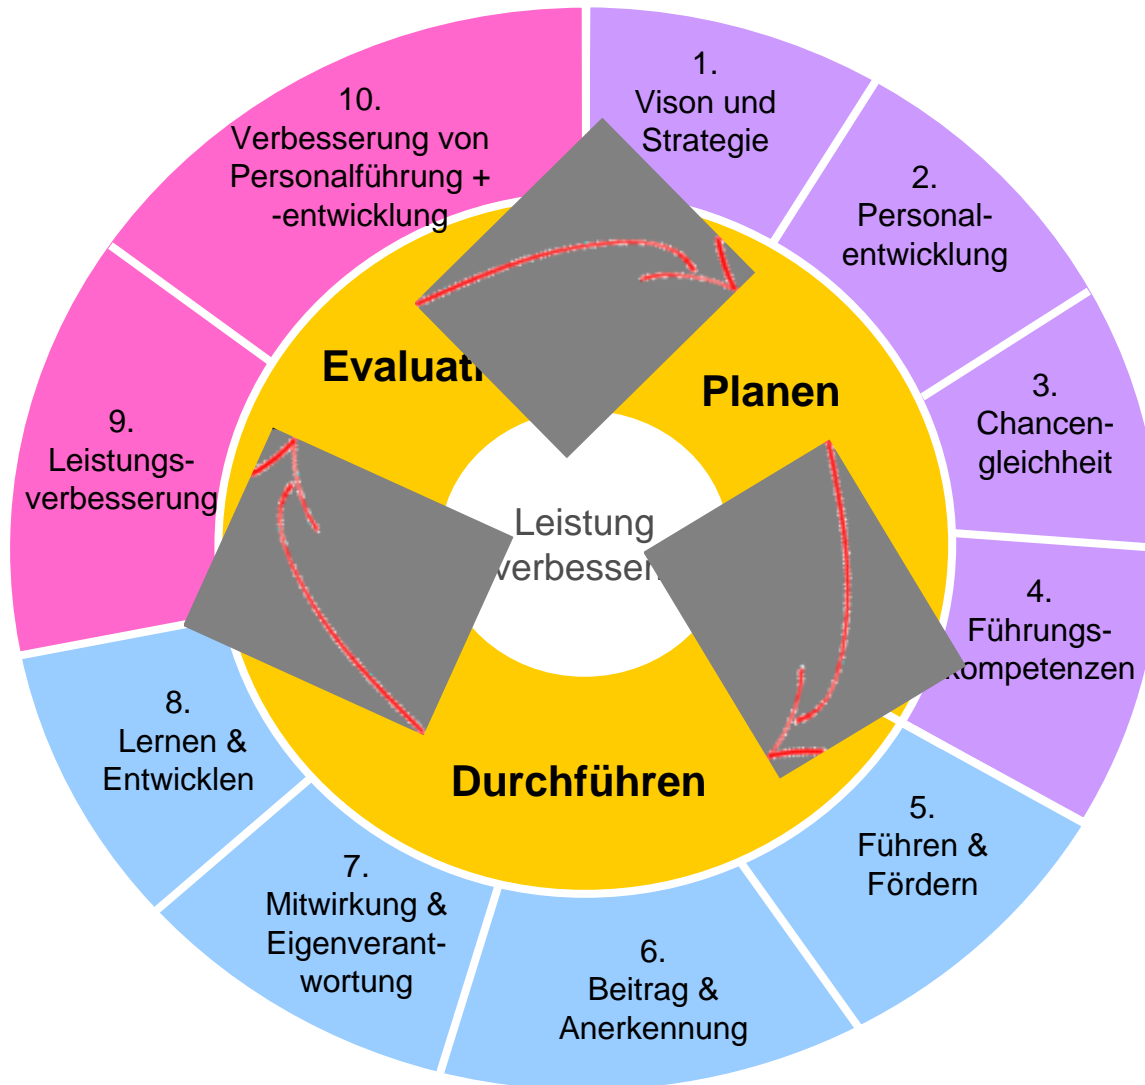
1.
Vison und
Strategie

2.
Personal-
entwicklung

3.
Chancen-
gleichheit

4.
Führungs-
kompetenzen

5.
Führen &
Fördern

6.
Beitrag &
Anerkennung

7.
Mitwirkung &
Eigenverant-
wortung

8.
Lernen &
Entwicklen

9.
Leistungs-
verbesserung

10.
Verbesserung von
Personalführung +
-entwicklung

Evaluati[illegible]

Planen

Durchführen

Leistung
verbesser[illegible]